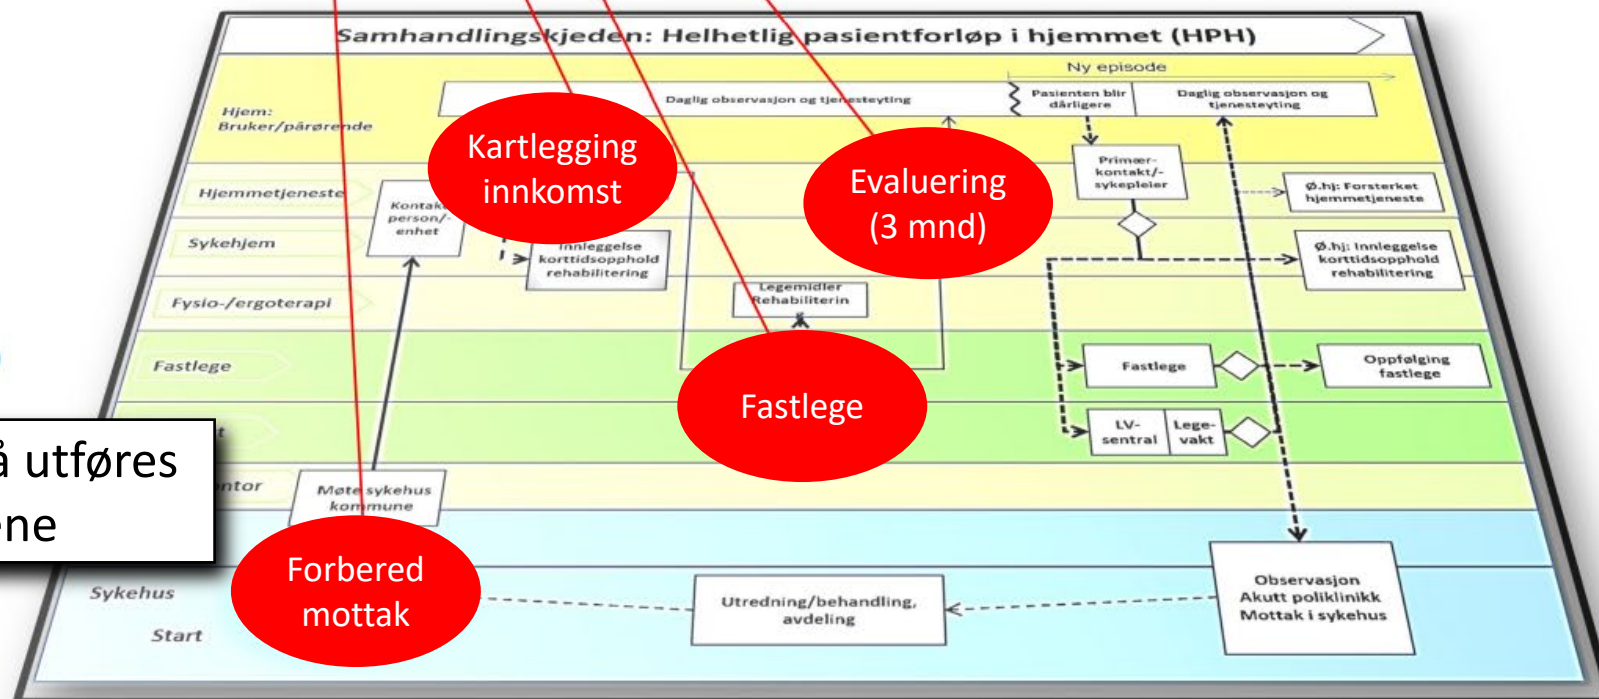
Samhandlingskjeden: Helhetlig pasientforløp i hjemmet (HPH)

Ny episode

Hjem: Bruker/pårørende

Daglig observasjon og tjenesteyting

Pasienten blir dårligere

Daglig observasjon og tjenesteyting

Kartlegging innkomst

Evaluering (3 mnd)

Hjemmetjeneste

Kontakt person/-enhet

Primær-kontakt/-sykepleier

Ø.hj: Forsterket hjemmetjeneste

Sykehjem

Innleggelse korttidsopphold rehabilitering

Ø.hj: Innleggelse korttidsopphold rehabilitering

Fysio-/ergoterapi

Legemidler Rehabiliterin

Fastlege

Fastlege

Fastlege

Oppfølging fastlege

LV-sentral

Lege-vakt

å utføres

ne

ntor

Møte sykehus kommune

Forbered mottak

Sykehus

Start

Utredning/behandling, avdeling

Observasjon Akutt poliklinikk Mottak i sykehus